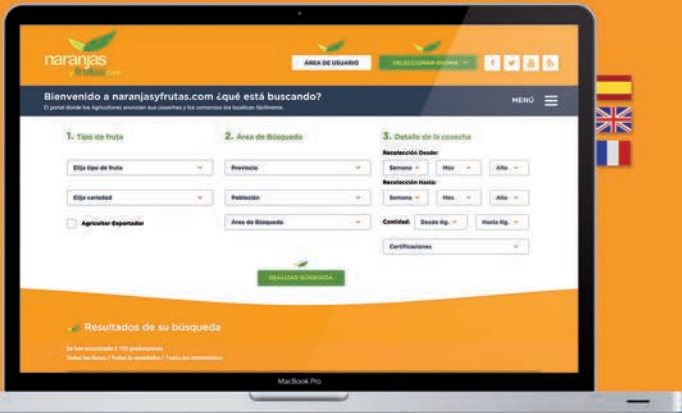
naranjas y frutas.com

ÁREA DE USUARIO

SELECCIONAR IDIOMA

Bienvenido a naranjasyfrutas.com ¿qué está buscando?

El portal donde los Agricultores anuncian sus cosechas y los comercios los localizan fácilmente.

MENÚ

1. Tipo de fruta

Elija tipo de fruta

Elija variedad

Agricultor Exportador

2. Área de Búsqueda

Provincia

Población

Área de Búsqueda

3. Detalle de la cosecha

Recolección Desde:

Semana

Mes

Año

Recolección Hasta:

Semana

Mes

Año

Cantidad:

Desde Kg.

Hasta Kg.

Certificaciones

REALIZAR BÚSQUEDA

Resultados de su búsqueda

Se han encontrado 1.152 productores

Todas las frutas / Todas las variedades / Todas las temporadas

MacBook Pro